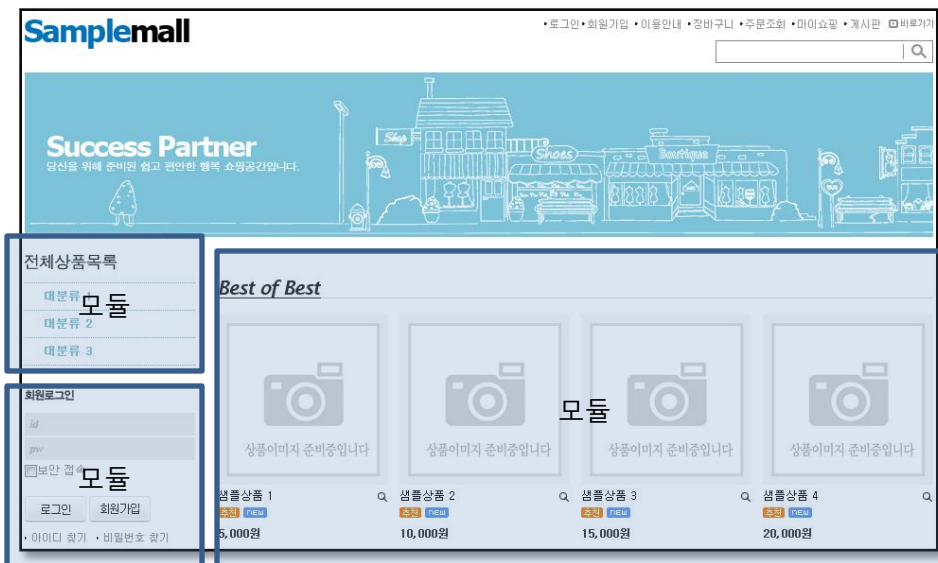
Samplemall

•로그인 •회원가입 •이용안내 •장바구니 •주문조회 •마이쇼핑 •게시판 바로가기

Success Partner
당신을 위해 준비된 쉽고 편안한 행복 쇼핑공간입니다.

Shop Shoes Boutique

전체상품목록
대분류 1
대분류 2
대분류 3
모듈

회원로그인
id
pw
보안 접속
모듈
로그인 회원가입
• 아이디 찾기 • 비밀번호 찾기

Best of Best
모듈

상품이미지 준비중입니다
샘플상품 1
추천 NEW
5,000원

상품이미지 준비중입니다
샘플상품 2
추천 NEW
10,000원

상품이미지 준비중입니다
샘플상품 3
추천 NEW
15,000원

상품이미지 준비중입니다
샘플상품 4
추천 NEW
20,000원